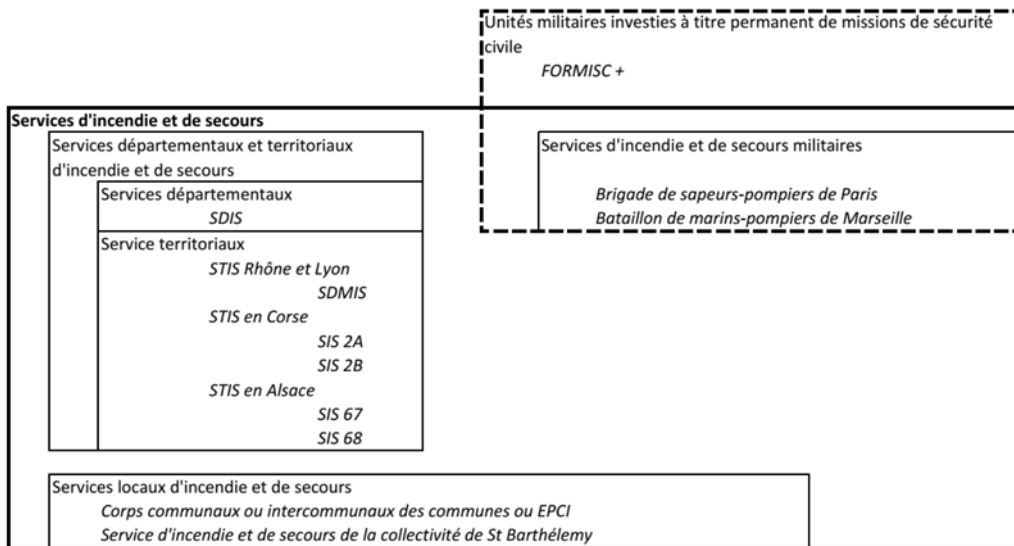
Unités militaires investies à titre permanent de missions de sécurité civile
FORMISC +

Services d'incendie et de secours

Services départementaux et territoriaux d'incendie et de secours

Services départementaux
SDIS

Service territoriaux
STIS Rhône et Lyon
SDMIS
STIS en Corse
SIS 2A
SIS 2B
STIS en Alsace
SIS 67
SIS 68

Services d'incendie et de secours militaires
Brigade de sapeurs-pompiers de Paris
Bataillon de marins-pompiers de Marseille

Services locaux d'incendie et de secours
Corps communaux ou intercommunaux des communes ou EPCI
Service d'incendie et de secours de la collectivité de St Barthélemy